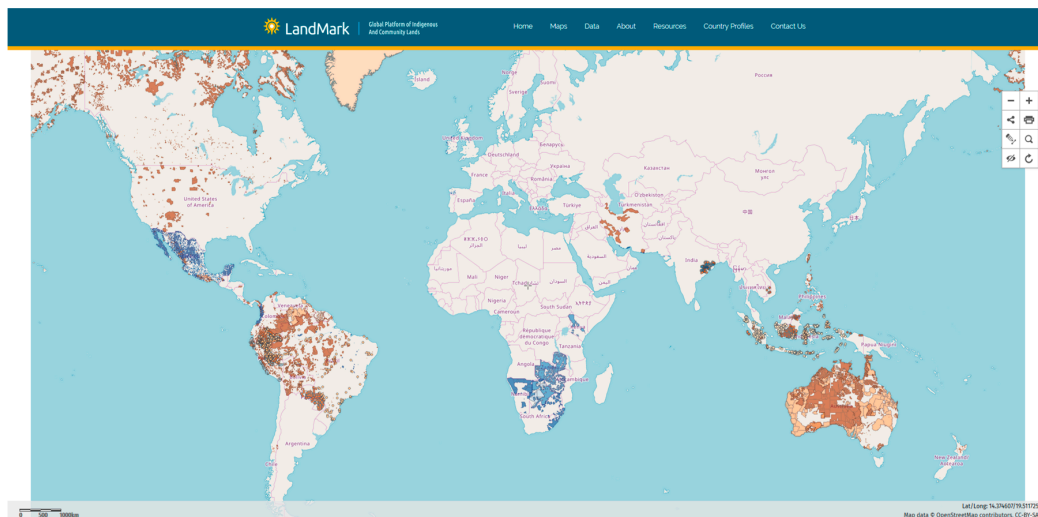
LandMark Global Platform of Indigenous And Community Lands

Home Maps Data About Resources Country Profiles Contact Us

Ísland
Norge
Sverige
Россия
Deutschland
Беларусь
Україна
France
România
Қазақстан
España
Türkiye
O'zbekiston
Türkmenistan
Монгол улс
中国
United States of America
ⵍⵎⵖⵔⵉⴱ المغرب
الجزائر
ليبيا
مصر
العراق
ایران
افغانستان
پاکستان
India
السعودية
Mali
Niger
Tchad
السودان
Nigeria
ኢትዮጵያ
South Sudan
Cameroun
République démocratique du Congo
Tanzania
Angola
Mozambique
South Africa
Venezuela
Colombia
Argentina
Chile
Papua Niugini
New Zealand / Aotearoa

Lat/Long: 14.374607/19.511725
Map data © OpenStreetMap contributors, CC-BY-SA
0 500 1000km